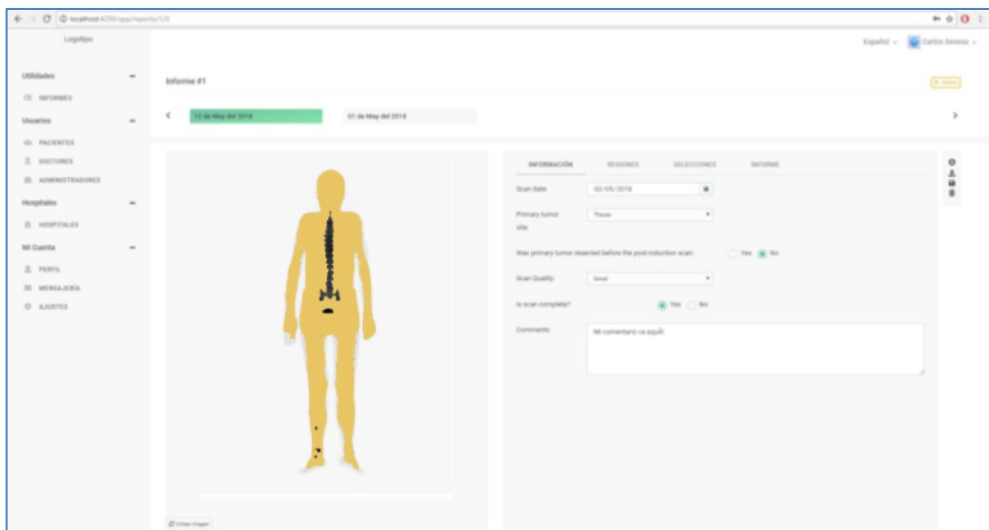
localhost:4200/app/reports/1/0

Logotipo

Español

Carlos Serena

Utilidades

INFORMES

Usuarios

PACIENTES

DOCTORES

ADMINISTRADORES

Hospitales

HOSPITALES

Mi Cuenta

PERFIL

MENSAJERÍA

AJUSTES

Informe #1

12 de May del 2018

01 de May del 2018

INFORMACIÓN

REGIONES

SELECCIONES

INFORME

Scan date

02/05/2018

Primary tumor site

Throat

Was primary tumor resected before the post-induction scan

Yes

No

Scan Quality

Good

Is scan complete?

Yes

No

Comments

Mi comentario va aquí!

Voltear imagen